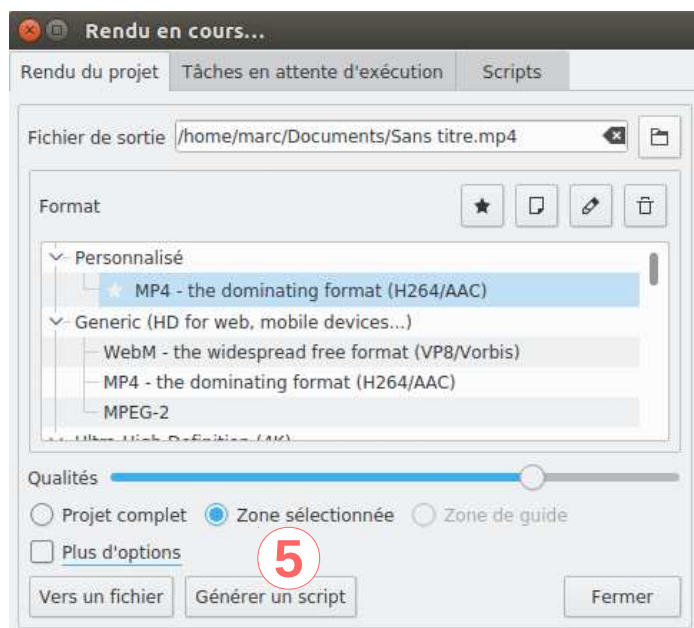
Rendu en cours...

Rendu du projet | Tâches en attente d'exécution | Scripts

Fichier de sortie /home/marc/Documents/Sans titre.mp4

Format

Personnalisé
MP4 - the dominating format (H264/AAC)
Generic (HD for web, mobile devices...)
WebM - the widespread free format (VP8/Vorbis)
MP4 - the dominating format (H264/AAC)
MPEG-2
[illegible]

Qualités

Projet complet
Zone sélectionnée
Zone de guide

Plus d'options

5

Vers un fichier
Générer un script
Fermer